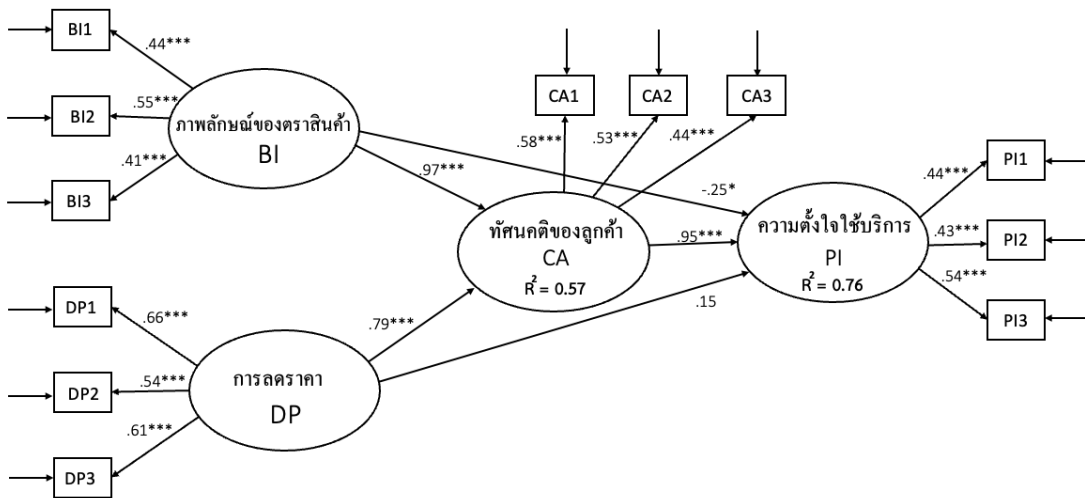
BI1
.44***
BI2
.55***
BI3
.41***
ภาพลักษณ์ของตราสินค้า
BI
CA1
CA2
CA3
.58***
.53***
.44***
.97***
-.25*
ทัศนคติของลูกค้า
CA
$R^2 = 0.57$
.95***
ความตั้งใจใช้บริการ
PI
$R^2 = 0.76$
PI1
.44***
PI2
.43***
PI3
.54***
DP1
.66***
DP2
.54***
DP3
.61***
การลดราคา
DP
.79***
.15